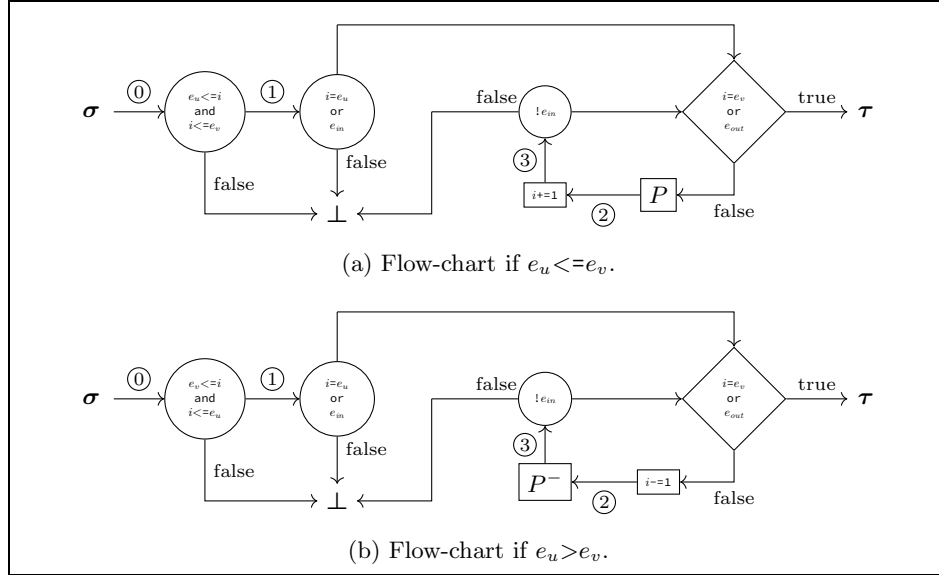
$\boldsymbol{\sigma}$ ⓪ $e_u$<=$i$ and $i$<=$e_v$ ① $i$=$e_u$ or $e_{in}$ false !$e_{in}$ $i$=$e_v$ or $e_{out}$ true $\boldsymbol{\tau}$

false false ③ i+=1 ② $P$ false

$\perp$

(a) Flow-chart if $e_u$<=$e_v$.

$\boldsymbol{\sigma}$ ⓪ $e_v$<=$i$ and $i$<=$e_u$ ① $i$=$e_u$ or $e_{in}$ false !$e_{in}$ $i$=$e_v$ or $e_{out}$ true $\boldsymbol{\tau}$

false false ③ $P^-$ ② i-=1 false

$\perp$

(b) Flow-chart if $e_u$>$e_v$.